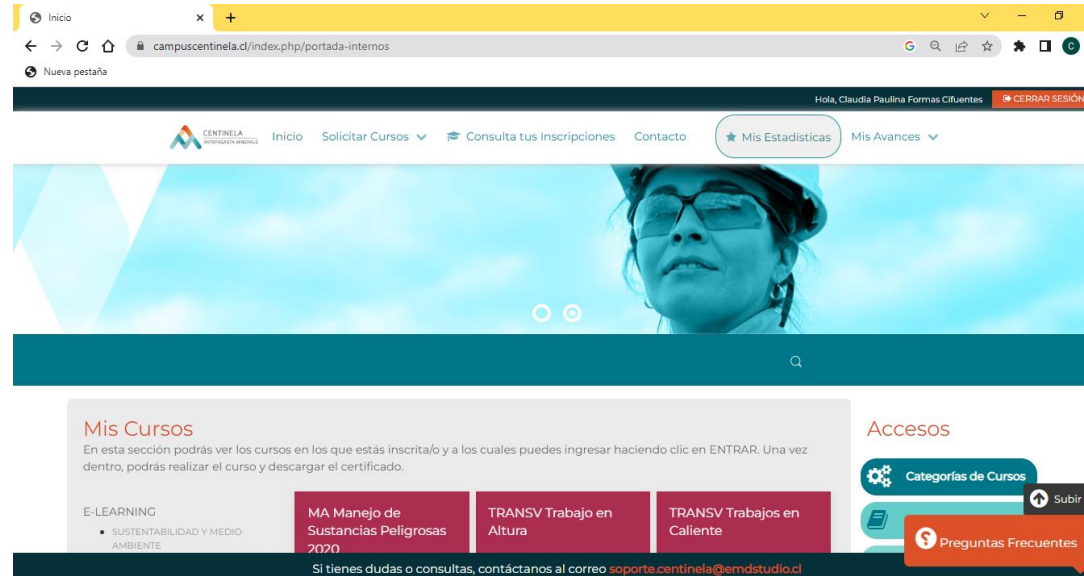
Inicio
campuscentinela.cl/index.php/portada-internos
Nueva pestaña

Hola, Claudia Paulina Formas Cifuentes CERRAR SESIÓN

CENTINELA ANTOFAGASTA MINERALS
Inicio Solicitar Cursos Consulta tus Inscripciones Contacto Mis Estadísticas Mis Avances

Mis Cursos
En esta sección podrás ver los cursos en los que estás inscrita/o y a los cuales puedes ingresar haciendo clic en ENTRAR. Una vez dentro, podrás realizar el curso y descargar el certificado.

E-LEARNING
• SUSTENTABILIDAD Y MEDIO AMBIENTE

MA Manejo de Sustancias Peligrosas 2020

TRANSV Trabajo en Altura

TRANSV Trabajos en Caliente

Accesos
Categorías de Cursos
Subir
Preguntas Frecuentes

Si tienes dudas o consultas, contáctanos al correo soporte.centinela@emdstudio.cl